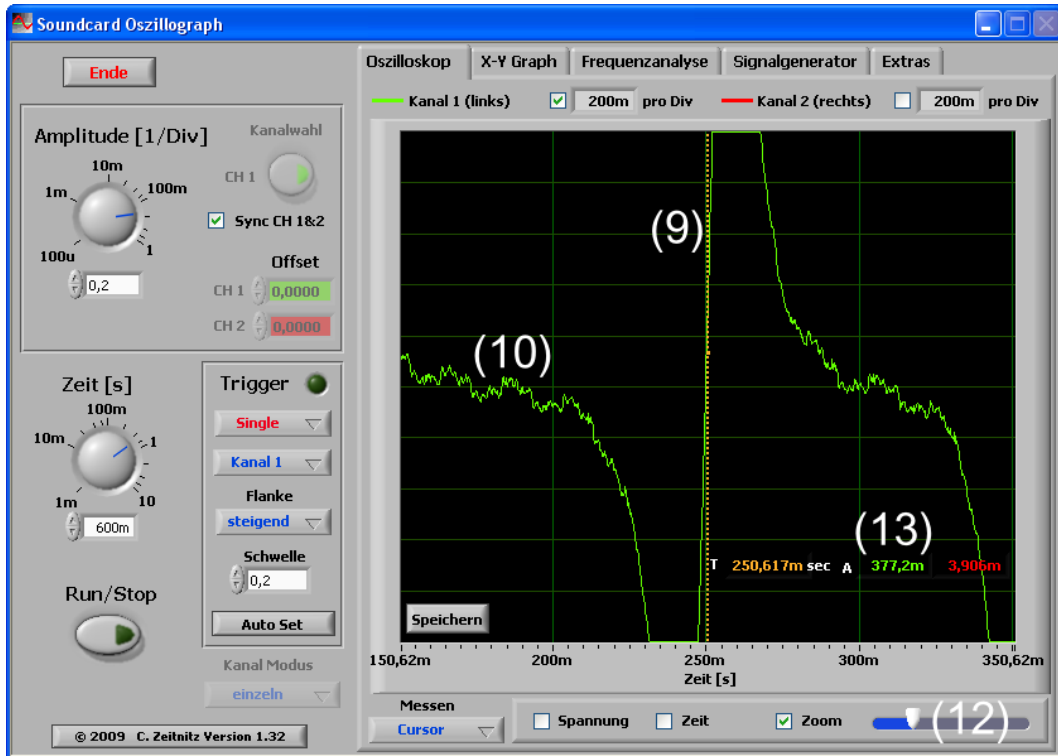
Soundcard Oszillograph

Ende

Amplitude [1/Div]

Kanalwahl

10m
1m
100m
100u
1

CH 1

Sync CH 1&2

0,2

Offset

CH 1 0,0000

CH 2 0,0000

Zeit [s]

100m
10m
1
1m
10

600m

Trigger

Single

Kanal 1

Flanke

steigend

Schwelle

0,2

Auto Set

Run/Stop

Kanal Modus

einzeln

© 2009 C. Zeitnitz Version 1.32

Oszilloskop | X-Y Graph | Frequenzanalyse | Signalgenerator | Extras

Kanal 1 (links) 200m pro Div Kanal 2 (rechts) 200m pro Div

(9)

(10)

(13)

T 250,617m sec A 377,2m 3,906m

Speichern

150,62m 200m 250m 300m 350,62m

Zeit [s]

Messen

Cursor

Spannung Zeit Zoom

(12)